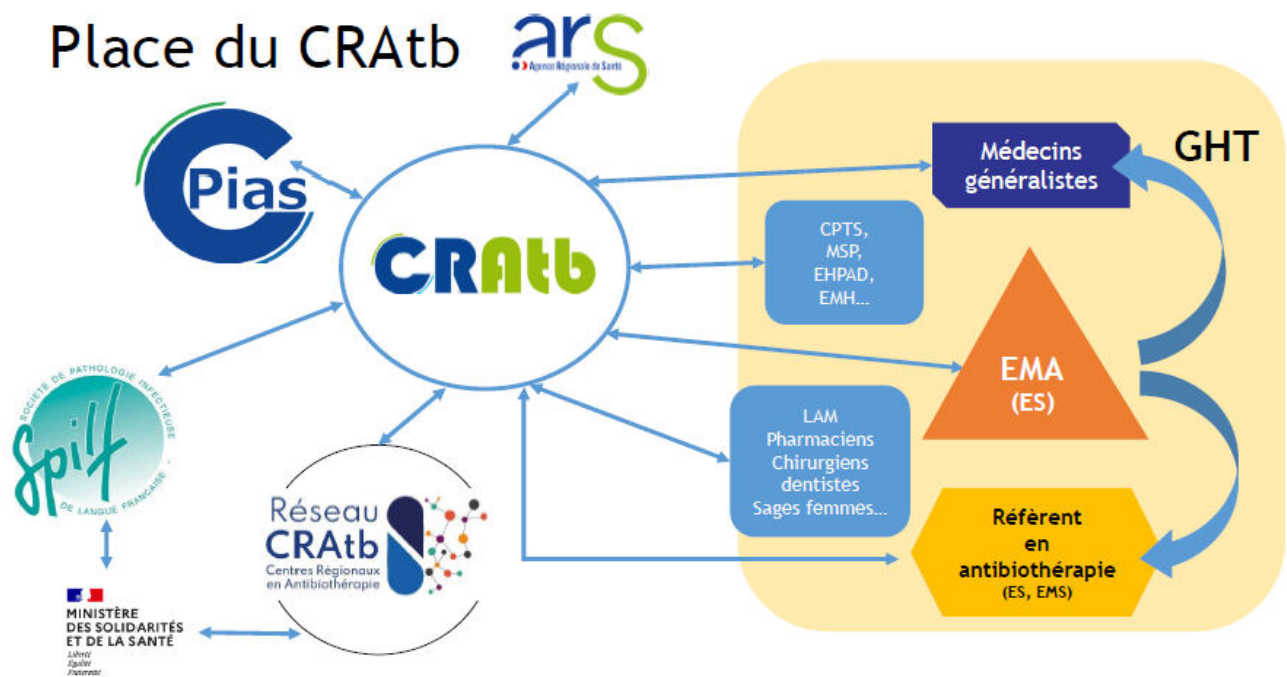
Place du CRAtb

ars
Agence Régionale de Santé

CPias

CRAtb

SPILF
SOCIÉTÉ DE PATHOLOGIE INFECTIEUSE DE LANGUE FRANÇAISE

Réseau CRAtb
Centres Régionaux en Antibiothérapie

MINISTÈRE DES SOLIDARITÉS ET DE LA SANTÉ
Liberté
Égalité
Fraternité

GHT

Médecins généralistes

CPTS, MSP, EHPAD, EMH...

EMA (ES)

LAM
Pharmaciens
Chirurgiens dentistes
Sages femmes...

Référent en antibiothérapie (ES, EMS)